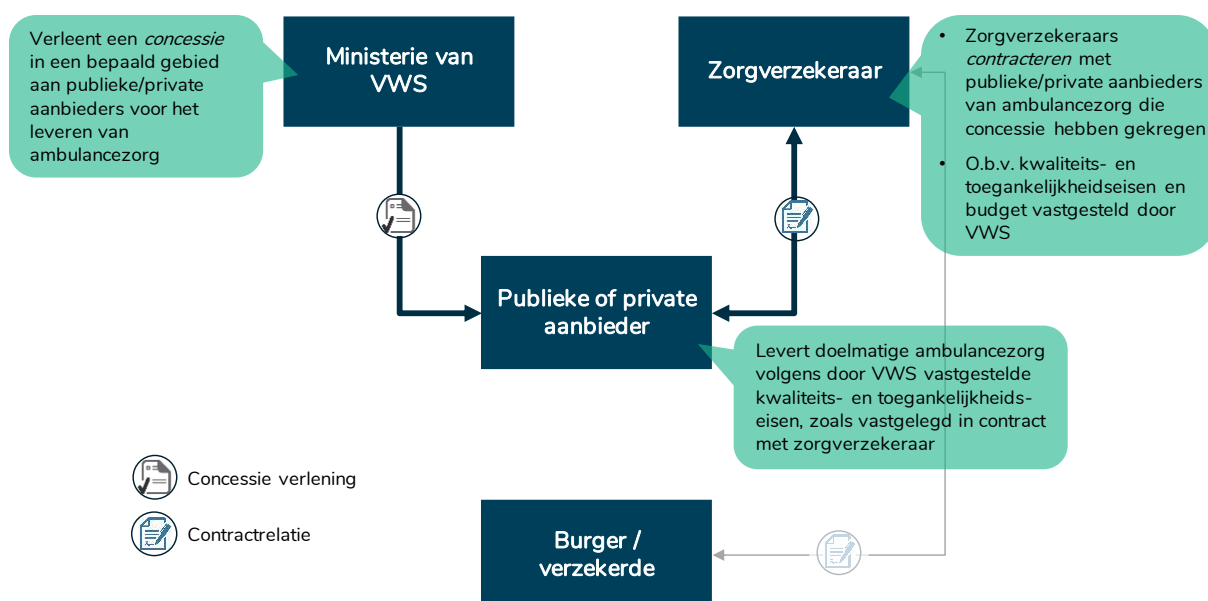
Verleent een *concessie* in een bepaald gebied aan publieke/private aanbieders voor het leveren van ambulancezorg

Ministerie van VWS

Zorgverzekeraar

• Zorgverzekeraars *contracteren* met publieke/private aanbieders van ambulancezorg die concessie hebben gekregen

• O.b.v. kwaliteits- en toegankelijkheidseisen en budget vastgesteld door VWS

Publieke of private aanbieder

Levert doelmatige ambulancezorg volgens door VWS vastgestelde kwaliteits- en toegankelijkheidseisen, zoals vastgelegd in contract met zorgverzekeraar

Concessie verlening

Contractrelatie

Burger / verzekerde